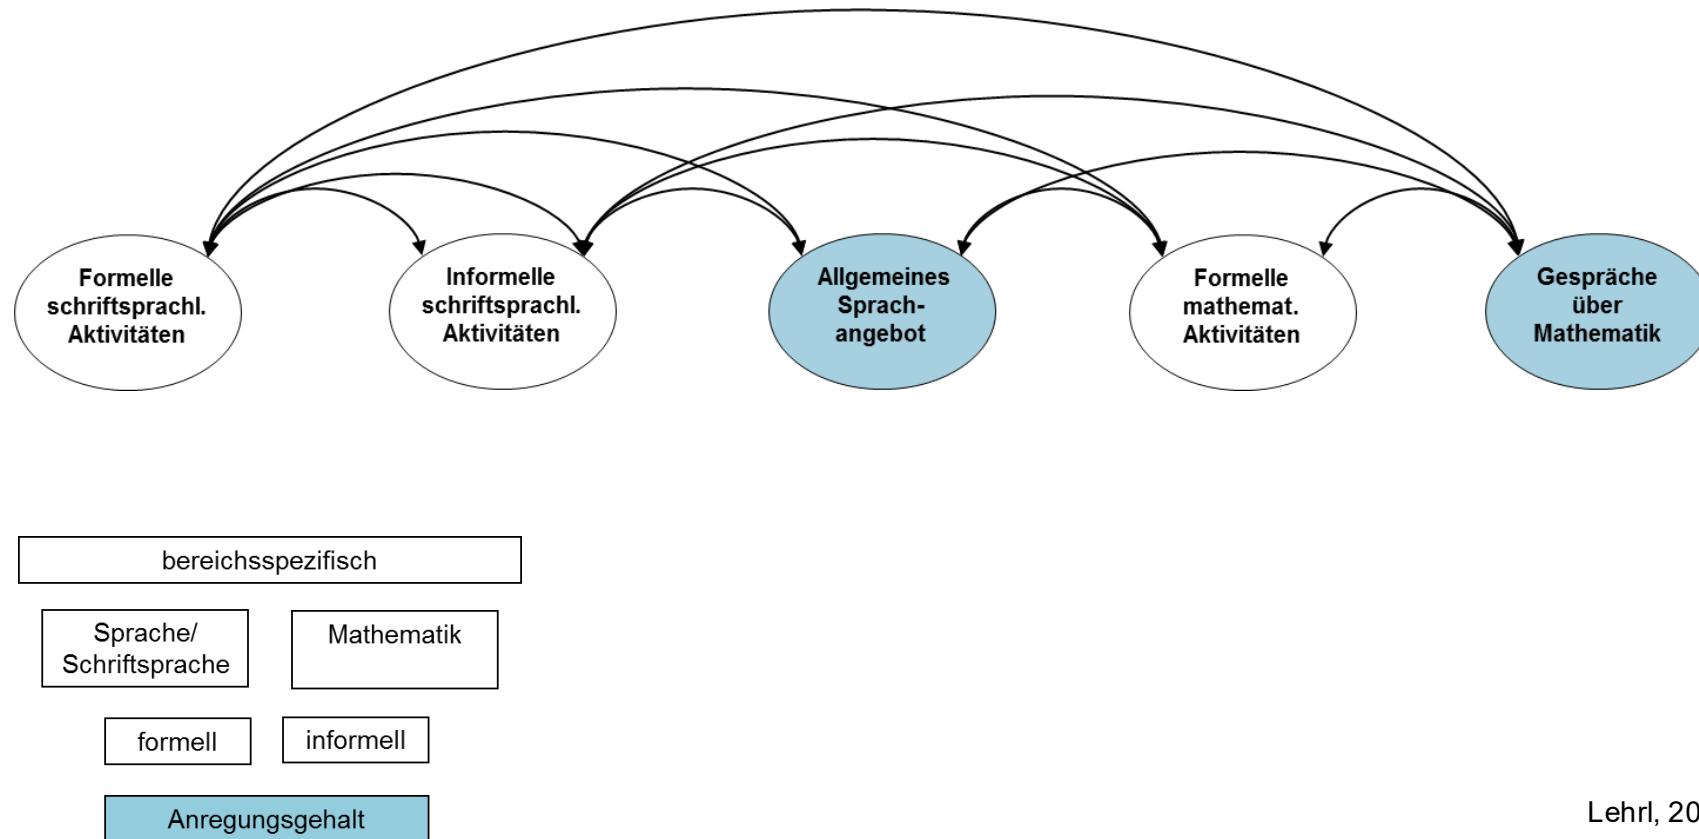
Formelle schriftsprachl. Aktivitäten

Informelle schriftsprachl. Aktivitäten

Allgemeines Sprachangebot

Formelle mathemat. Aktivitäten

Gespräche über Mathematik

bereichsspezifisch

Sprache/ Schriftsprache

Mathematik

formell

informell

Anregungsgehalt

Lehrl, 20